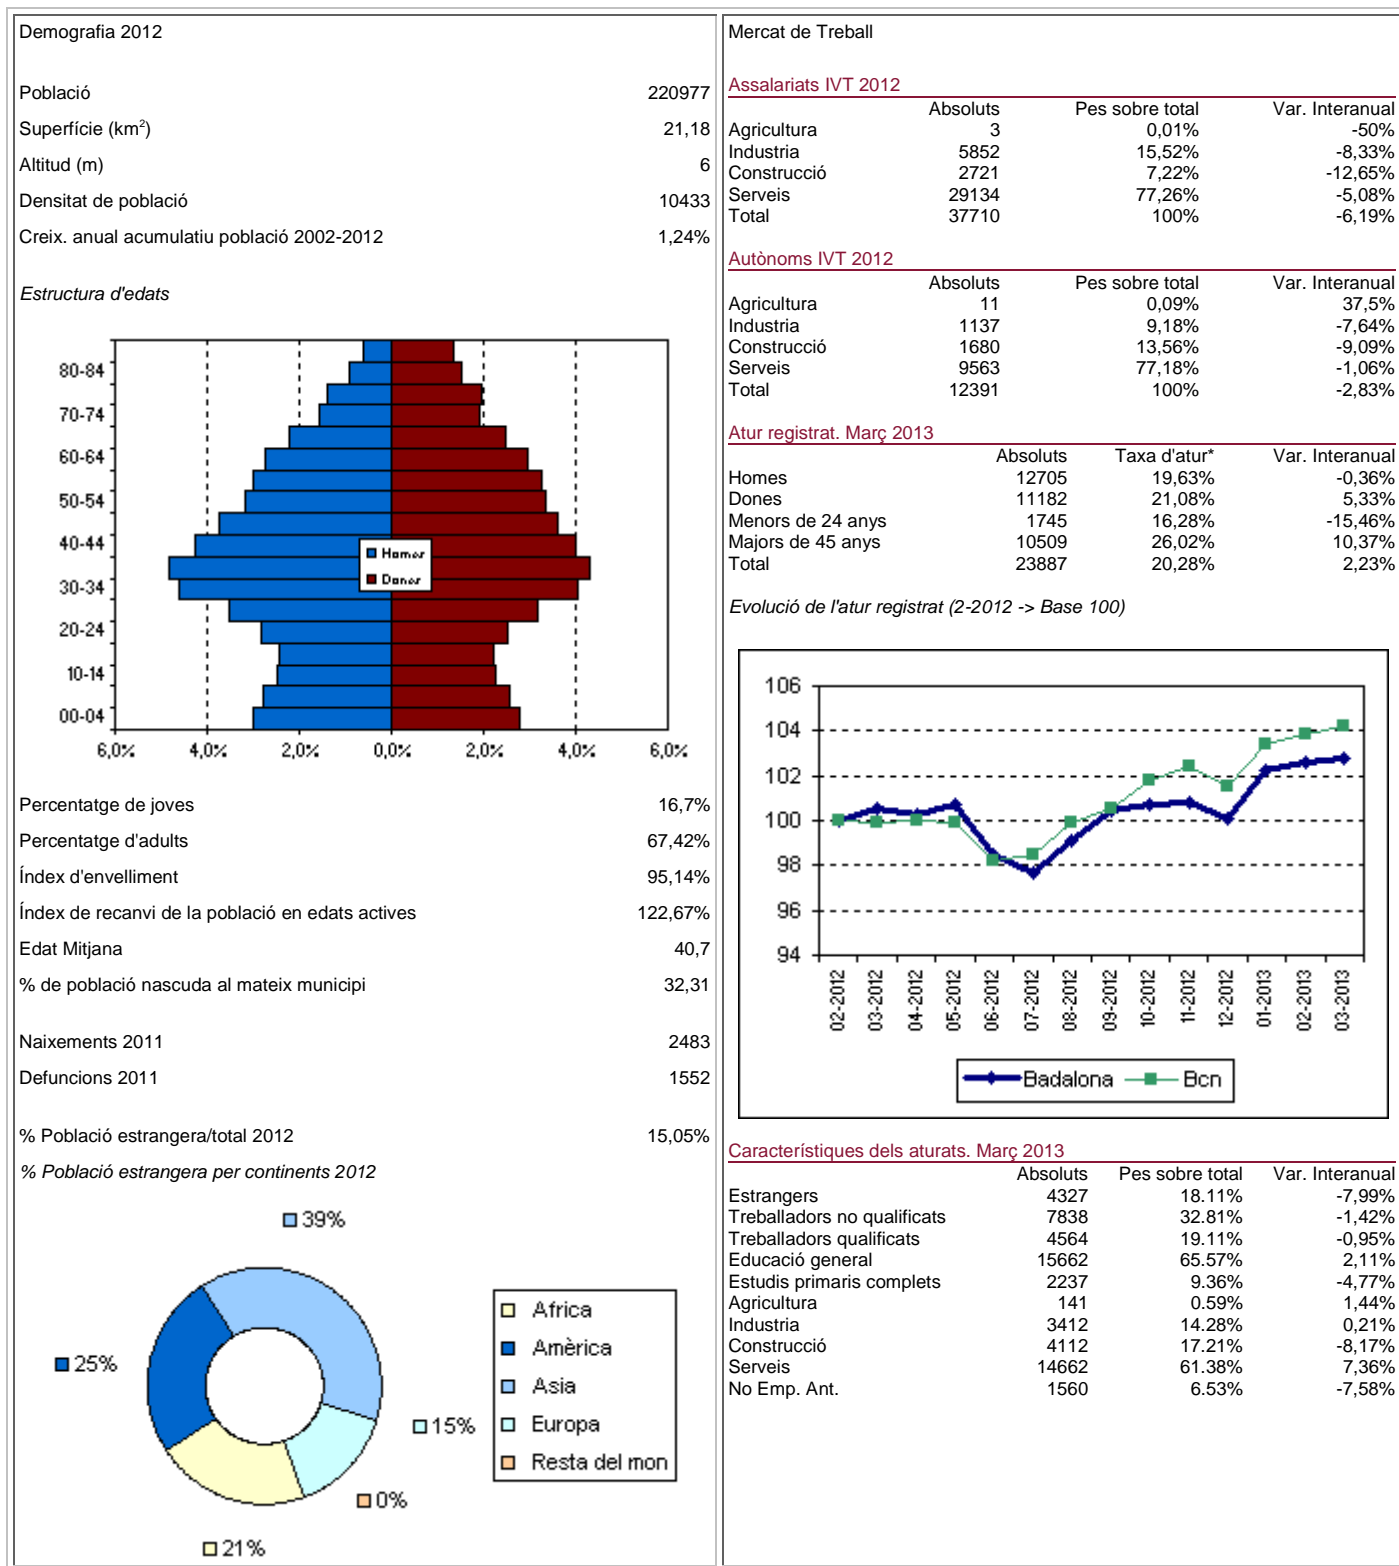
Demografia 2012

| | |
|---|---|
| Població | 220977 |
| Superfície (km$^2$) | 21,18 |
| Altitud (m) | 6 |
| Densitat de població | 10433 |
| Creix. anual acumulatiu població 2002-2012 | 1,24% |

Estructura d'edats

80-84
70-74
60-64
50-54
40-44
30-34
20-24
10-14
00-04

Homes
Dones

6,0% 4,0% 2,0% 0,0% 2,0% 4,0% 6,0%

| | |
|---|---|
| Percentatge de joves | 16,7% |
| Percentatge d'adults | 67,42% |
| Índex d'envelliment | 95,14% |
| Índex de recanvi de la població en edats actives | 122,67% |
| Edat Mitjana | 40,7 |
| % de població nascuda al mateix municipi | 32,31 |
| Naixements 2011 | 2483 |
| Defuncions 2011 | 1552 |
| % Població estrangera/total 2012 | 15,05% |

% Població estrangera per continents 2012

39%
25%
15%
0%
21%

Africa
Amèrica
Asia
Europa
Resta del mon

Mercat de Treball

Assalariats IVT 2012

| | Absoluts | Pes sobre total | Var. Interanual |
|---|---|---|---|
| Agricultura | 3 | 0,01% | -50% |
| Industria | 5852 | 15,52% | -8,33% |
| Construcció | 2721 | 7,22% | -12,65% |
| Serveis | 29134 | 77,26% | -5,08% |
| Total | 37710 | 100% | -6,19% |

Autònoms IVT 2012

| | Absoluts | Pes sobre total | Var. Interanual |
|---|---|---|---|
| Agricultura | 11 | 0,09% | 37,5% |
| Industria | 1137 | 9,18% | -7,64% |
| Construcció | 1680 | 13,56% | -9,09% |
| Serveis | 9563 | 77,18% | -1,06% |
| Total | 12391 | 100% | -2,83% |

Atur registrat. Març 2013

| | Absoluts | Taxa d'atur* | Var. Interanual |
|---|---|---|---|
| Homes | 12705 | 19,63% | -0,36% |
| Dones | 11182 | 21,08% | 5,33% |
| Menors de 24 anys | 1745 | 16,28% | -15,46% |
| Majors de 45 anys | 10509 | 26,02% | 10,37% |
| Total | 23887 | 20,28% | 2,23% |

Evolució de l'atur registrat (2-2012 -> Base 100)

106
104
102
100
98
96
94

02-2012 03-2012 04-2012 05-2012 06-2012 07-2012 08-2012 09-2012 10-2012 11-2012 12-2012 01-2013 02-2013 03-2013

Badalona Bcn

Característiques dels aturats. Març 2013

| | Absoluts | Pes sobre total | Var. Interanual |
|---|---|---|---|
| Estrangers | 4327 | 18.11% | -7,99% |
| Treballadors no qualificats | 7838 | 32.81% | -1,42% |
| Treballadors qualificats | 4564 | 19.11% | -0,95% |
| Educació general | 15662 | 65.57% | 2,11% |
| Estudis primaris complets | 2237 | 9.36% | -4,77% |
| Agricultura | 141 | 0.59% | 1,44% |
| Industria | 3412 | 14.28% | 0,21% |
| Construcció | 4112 | 17.21% | -8,17% |
| Serveis | 14662 | 61.38% | 7,36% |
| No Emp. Ant. | 1560 | 6.53% | -7,58% |